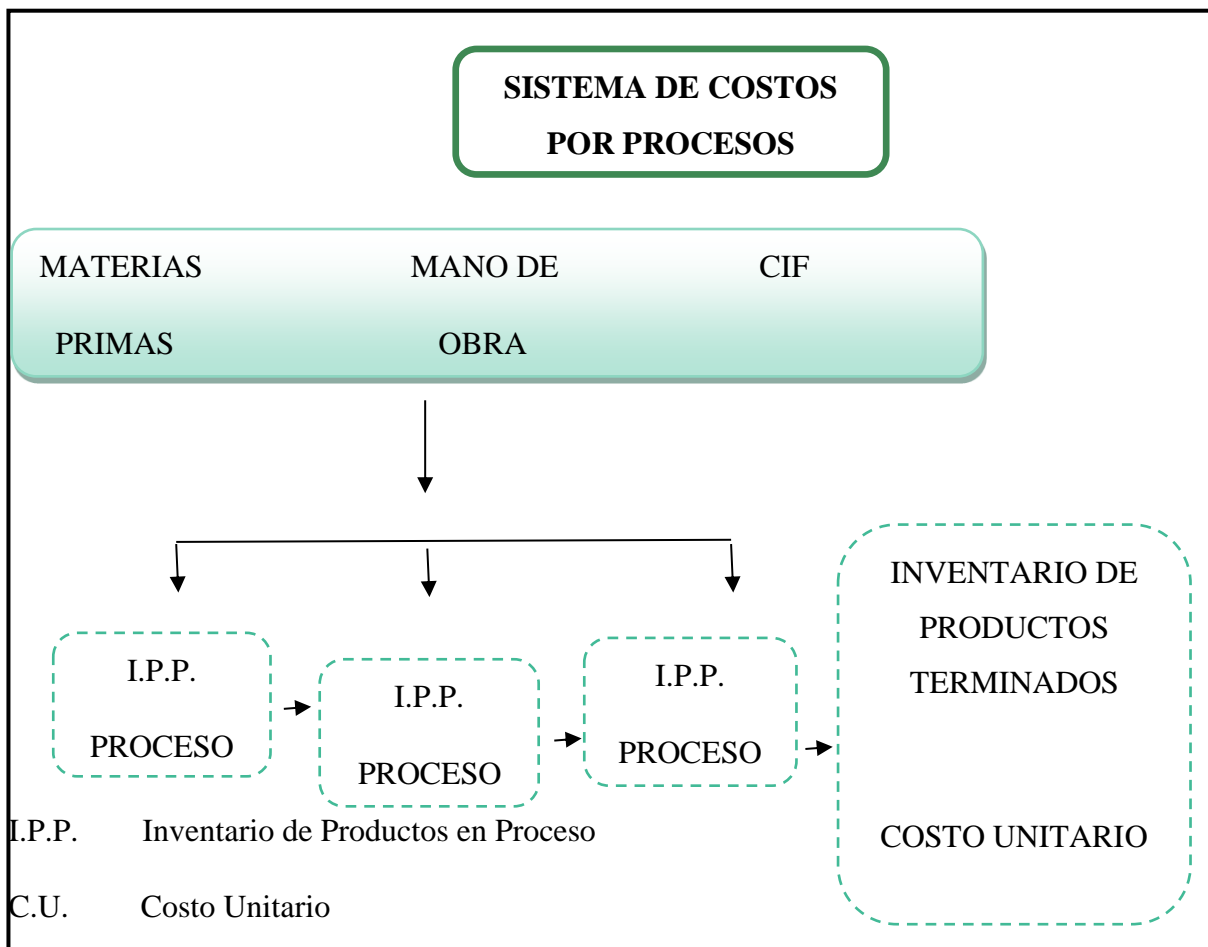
SISTEMA DE COSTOS POR PROCESOS

MATERIAS PRIMAS

MANO DE OBRA

CIF

I.P.P.

PROCESO

I.P.P.

PROCESO

I.P.P.

PROCESO

INVENTARIO DE PRODUCTOS TERMINADOS

COSTO UNITARIO

I.P.P. Inventario de Productos en Proceso

C.U. Costo Unitario